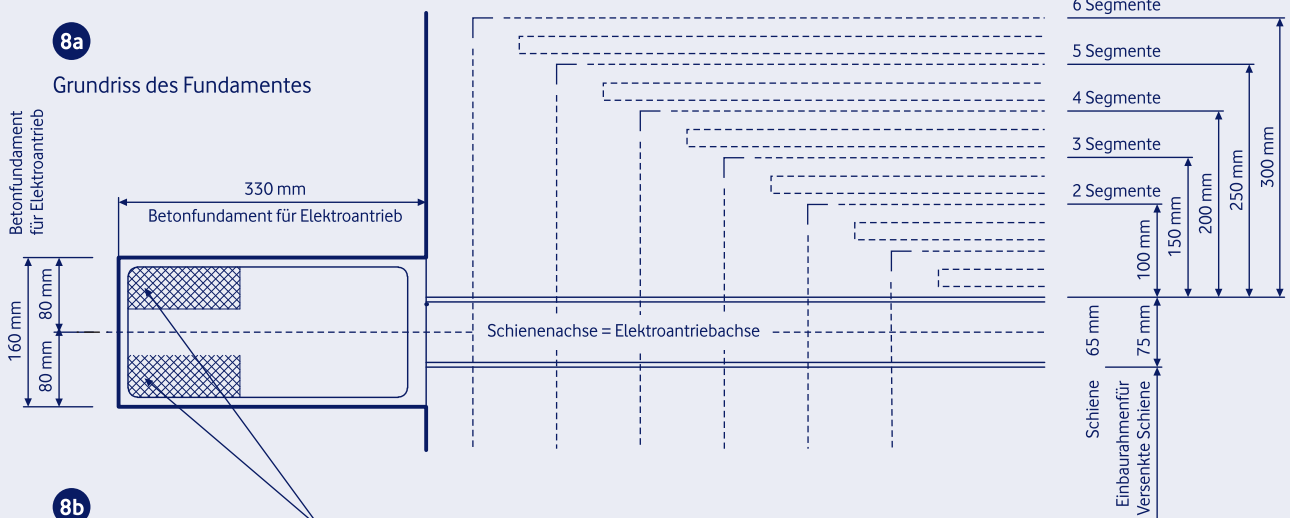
8a

Grundriss des Fundamentes

Betonfundament für Elektroantrieb

330 mm
Betonfundament für Elektroantrieb

160 mm
80 mm
80 mm

Schienenachse = Elektroantriebachse

6 Segmente
5 Segmente
4 Segmente
3 Segmente
2 Segmente

100 mm
150 mm
200 mm
250 mm
300 mm

65 mm
75 mm

Schiene
Einbaurahmenfür Versenkte Schiene

8b